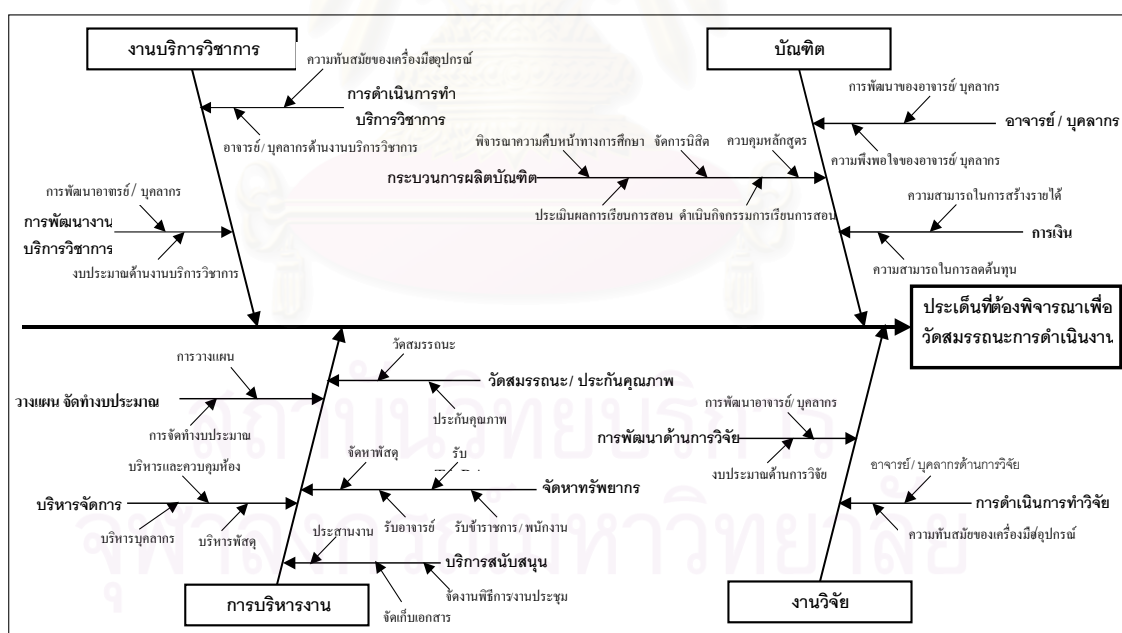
งานบริการวิชาการ

ความทันสมัยของเครื่องมืออุปกรณ์

การดำเนินการทำบริการวิชาการ

อาจารย์/ บุคลากรด้านงานบริการวิชาการ

การพัฒนาอาจารย์/ บุคลากร

การพัฒนางานบริการวิชาการ

งบประมาณด้านงานบริการวิชาการ

บัณฑิต

การพัฒนาของอาจารย์/ บุคลากร

อาจารย์ / บุคลากร

ความพึงพอใจของอาจารย์/ บุคลากร

พิจารณาความคืบหน้าทางการศึกษา จัดการนิสิต ควบคุมหลักสูตร

กระบวนการผลิตบัณฑิต

ประเมินผลการเรียนการสอน ดำเนินกิจกรรมการเรียนการสอน

ความสามารถในการสร้างรายได้

การเงิน

ความสามารถในการลดต้นทุน

ประเด็นที่ต้องพิจารณาเพื่อวัดสมรรถนะการดำเนินงาน

การวางแผน

วางแผน จัดทำงบประมาณ

การจัดทำงบประมาณ

วัดสมรรถนะ

วัดสมรรถนะ/ ประกันคุณภาพ

ประกันคุณภาพ

การพัฒนาอาจารย์/ บุคลากร

การพัฒนาด้านการวิจัย

งบประมาณด้านการวิจัย

บริหารและควบคุมห้อง

บริหารจัดการ

บริหารบุคลากร บริหารพัสดุ

จัดหาพัสดุ

รับ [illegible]

จัดหาทรัพยากร

รับอาจารย์ รับข้าราชการ/ พนักงาน

อาจารย์/ บุคลากรด้านการวิจัย

การดำเนินการทำวิจัย

ความทันสมัยของเครื่องมืออุปกรณ์

ประสานงาน

บริการสนับสนุน

จัดงานพิธีการงานประชุม

จัดเก็บเอกสาร

การบริหารงาน

งานวิจัย